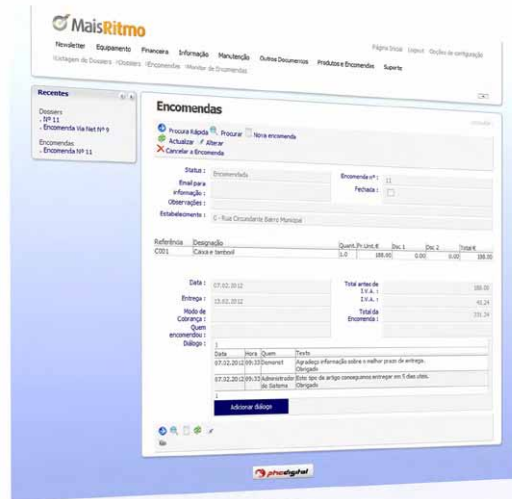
MaisRitmo

Newsletter Equipamento Financeiro Informação Manutenção Outros Documentos Produtos e Encomendas Suporte

Página Inicial Logout Opções de configuração

Listagem de Dossiers >Dossiers >Encomendas >Monitor de Encomendas

Recentes

Dossiers
- Nº 11
- Encomenda Via Net Nº 9

Encomendas
- Encomenda Nº 11

Encomendas

Procura Rápida Procurar Nova encomenda
Actualizar Alterar
Cancelar a Encomenda

Status : Encomendada
Encomenda nº : 11
Email para informação :
Fechada :
Observações :
Estabelecimento : 0 - Rua Circundante Bairro Municipal

| Referência | Designação | Quant. | Pr. Unit. € | Desc.1 | Desc.2 | Total € |
|---|---|---|---|---|---|---|
| C001 | Caixa e tambor | 1.0 | 188.00 | 0.00 | 0.00 | 188.00 |

Data : 07.02.2012
Total antes de I.V.A. : 188.00
Entrega : 15.02.2012
I.V.A. : 43.24
Modo de Cobrança :
Total da Encomenda : 231.24
Quem encomendou :
Diálogo :

| Data | Hora | Quem | Texto |
|---|---|---|---|
| 07.02.2012 | 09:10 | Demonst | Agradeço informação sobre o melhor preço de entrega. Obrigado |
| 07.02.2012 | 09:33 | Administrador de Sistema | Este tipo de artigo conseguimos entregar em 5 dias úteis. Obrigado |

Adicionar diálogo

phcdigital